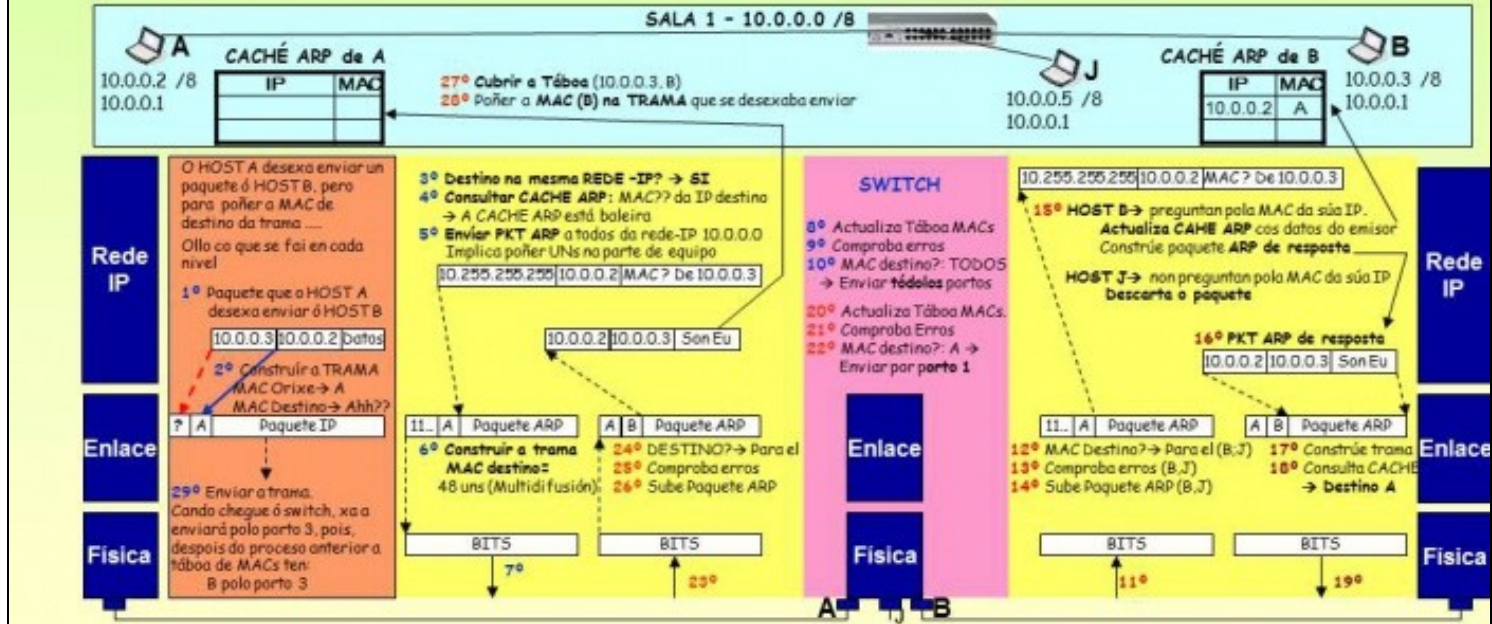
SALA 1 - 10.0.0.0 /8

A
10.0.0.2 /8
10.0.0.1

CACHÉ ARP de A

| IP | MAC |
|---|---|
| | |
| | |

27º Cubrir a Táboa (10.0.0.3, B)
28º Poñer a MAC (B) na TRAMA que se desexaba enviar

J
10.0.0.5 /8
10.0.0.1

CACHÉ ARP de B

| IP | MAC |
|---|---|
| 10.0.0.2 | A |

B
10.0.0.3 /8
10.0.0.1

Rede IP

O HOST A desexa enviar un paquete ó HOST B, pero para poñer a MAC de destino da trama .....

Ollo co que se fai en cada nivel

1º Paquete que o HOST A desexa enviar ó HOST B

| 10.0.0.3 | 10.0.0.2 | Datos |
|---|---|---|

2º Construír a TRAMA
MAC Orixe→ A
MAC Destino→ Ahh??

| ? | A | Paquete IP |
|---|---|---|

29º Enviar a trama.
Cando chegue ó switch, xa a enviará polo porto 3, pois, despois do proceso anterior a táboa de MACs ten:
B polo porto 3

3º Destino na mesma REDE -IP? → SI
4º Consultar CACHE ARP: MAC?? da IP destino → A CACHE ARP está baleira
5º Enviar PKT ARP a todos da rede-IP 10.0.0.0
Implica poñer UNs na parte de equipo

| 10.255.255.255 | 10.0.0.2 | MAC ? De 10.0.0.3 |
|---|---|---|

| 10.0.0.2 | 10.0.0.3 | Son Eu |
|---|---|---|

| 11.. | A | Paquete ARP |
|---|---|---|

6º Construír a trama
MAC destino=
48 uns (Multidifusión)

| A | B | Paquete ARP |
|---|---|---|

24º DESTINO?→ Para el
25º Comproba erros
26º Sube Paquete ARP

BITS
7º
BITS
23º

SWITCH

8º Actualiza Táboa MACs
9º Comproba erros
10º MAC destino?: TODOS
→ Enviar tódolos portos

20º Actualiza Táboa MACs.
21º Comproba Erros
22º MAC destino?: A → Enviar por porto 1

Enlace
Física

| 10.255.255.255 | 10.0.0.2 | MAC ? De 10.0.0.3 |
|---|---|---|

15º HOST B→ preguntan pola MAC da súa IP.
Actualiza CAHE ARP cos datos do emisor
Constrúe paquete ARP de resposta

HOST J→ non preguntan pola MAC da súa IP
Descarta o paquete

16º PKT ARP de resposta

| 10.0.0.2 | 10.0.0.3 | Son Eu |
|---|---|---|

| 11.. | A | Paquete ARP |
|---|---|---|

12º MAC Destino?→ Para el (B;J)
13º Comproba erros (B,J)
14º Sube Paquete ARP (B,J)

| A | B | Paquete ARP |
|---|---|---|

17º Constrúe trama
18º Consulta CACHE
→ Destino A

BITS
11º
BITS
19º

Rede IP
Enlace
Física
Enlace
Física

A J B